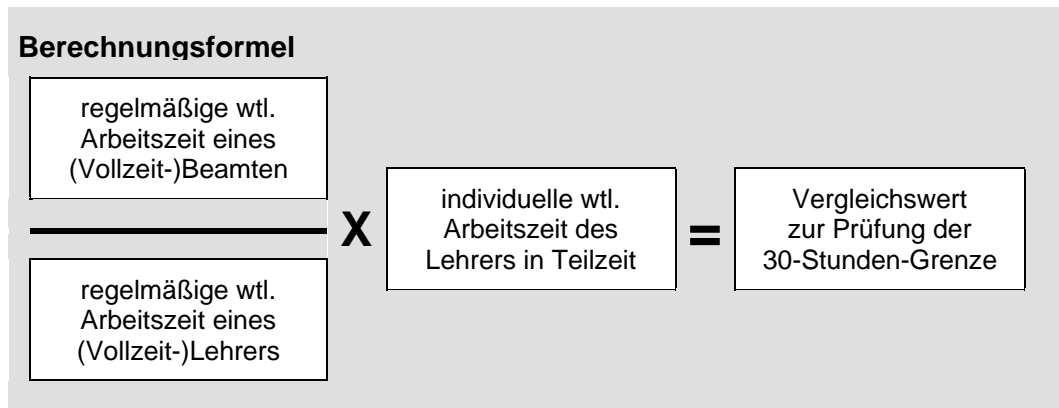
**Berechnungsformel**

regelmäßige wtl. Arbeitszeit eines (Vollzeit-)Beamten

regelmäßige wtl. Arbeitszeit eines (Vollzeit-)Lehrers

X

individuelle wtl. Arbeitszeit des Lehrers in Teilzeit

=

Vergleichswert zur Prüfung der 30-Stunden-Grenze